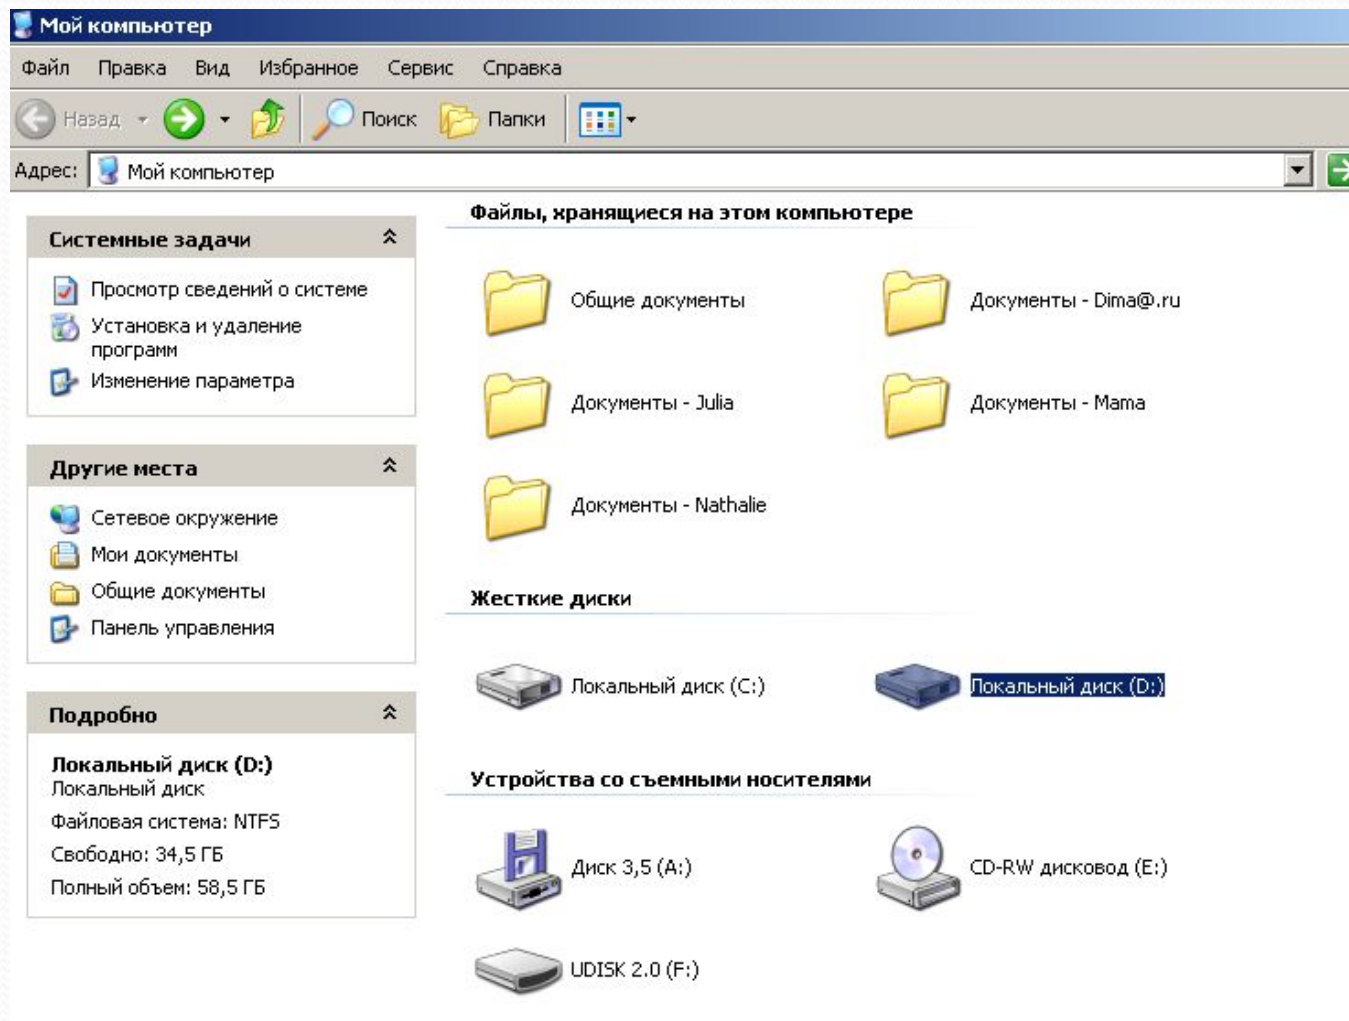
Мой компьютер

Файл Правка Вид Избранное Сервис Справка

Назад Поиск Папки

Адрес: Мой компьютер

Системные задачи

Просмотр сведений о системе

Установка и удаление программ

Изменение параметра

Другие места

Сетевое окружение

Мои документы

Общие документы

Панель управления

Подробно

Локальный диск (D:)

Локальный диск

Файловая система: NTFS

Свободно: 34,5 ГБ

Полный объем: 58,5 ГБ

Файлы, хранящиеся на этом компьютере

Общие документы

Документы - Dima@.ru

Документы - Julia

Документы - Mama

Документы - Nathalie

Жесткие диски

Локальный диск (C:)

Локальный диск (D:)

Устройства со съемными носителями

Диск 3,5 (A:)

CD-RW дисковод (E:)

UDISK 2.0 (F:)